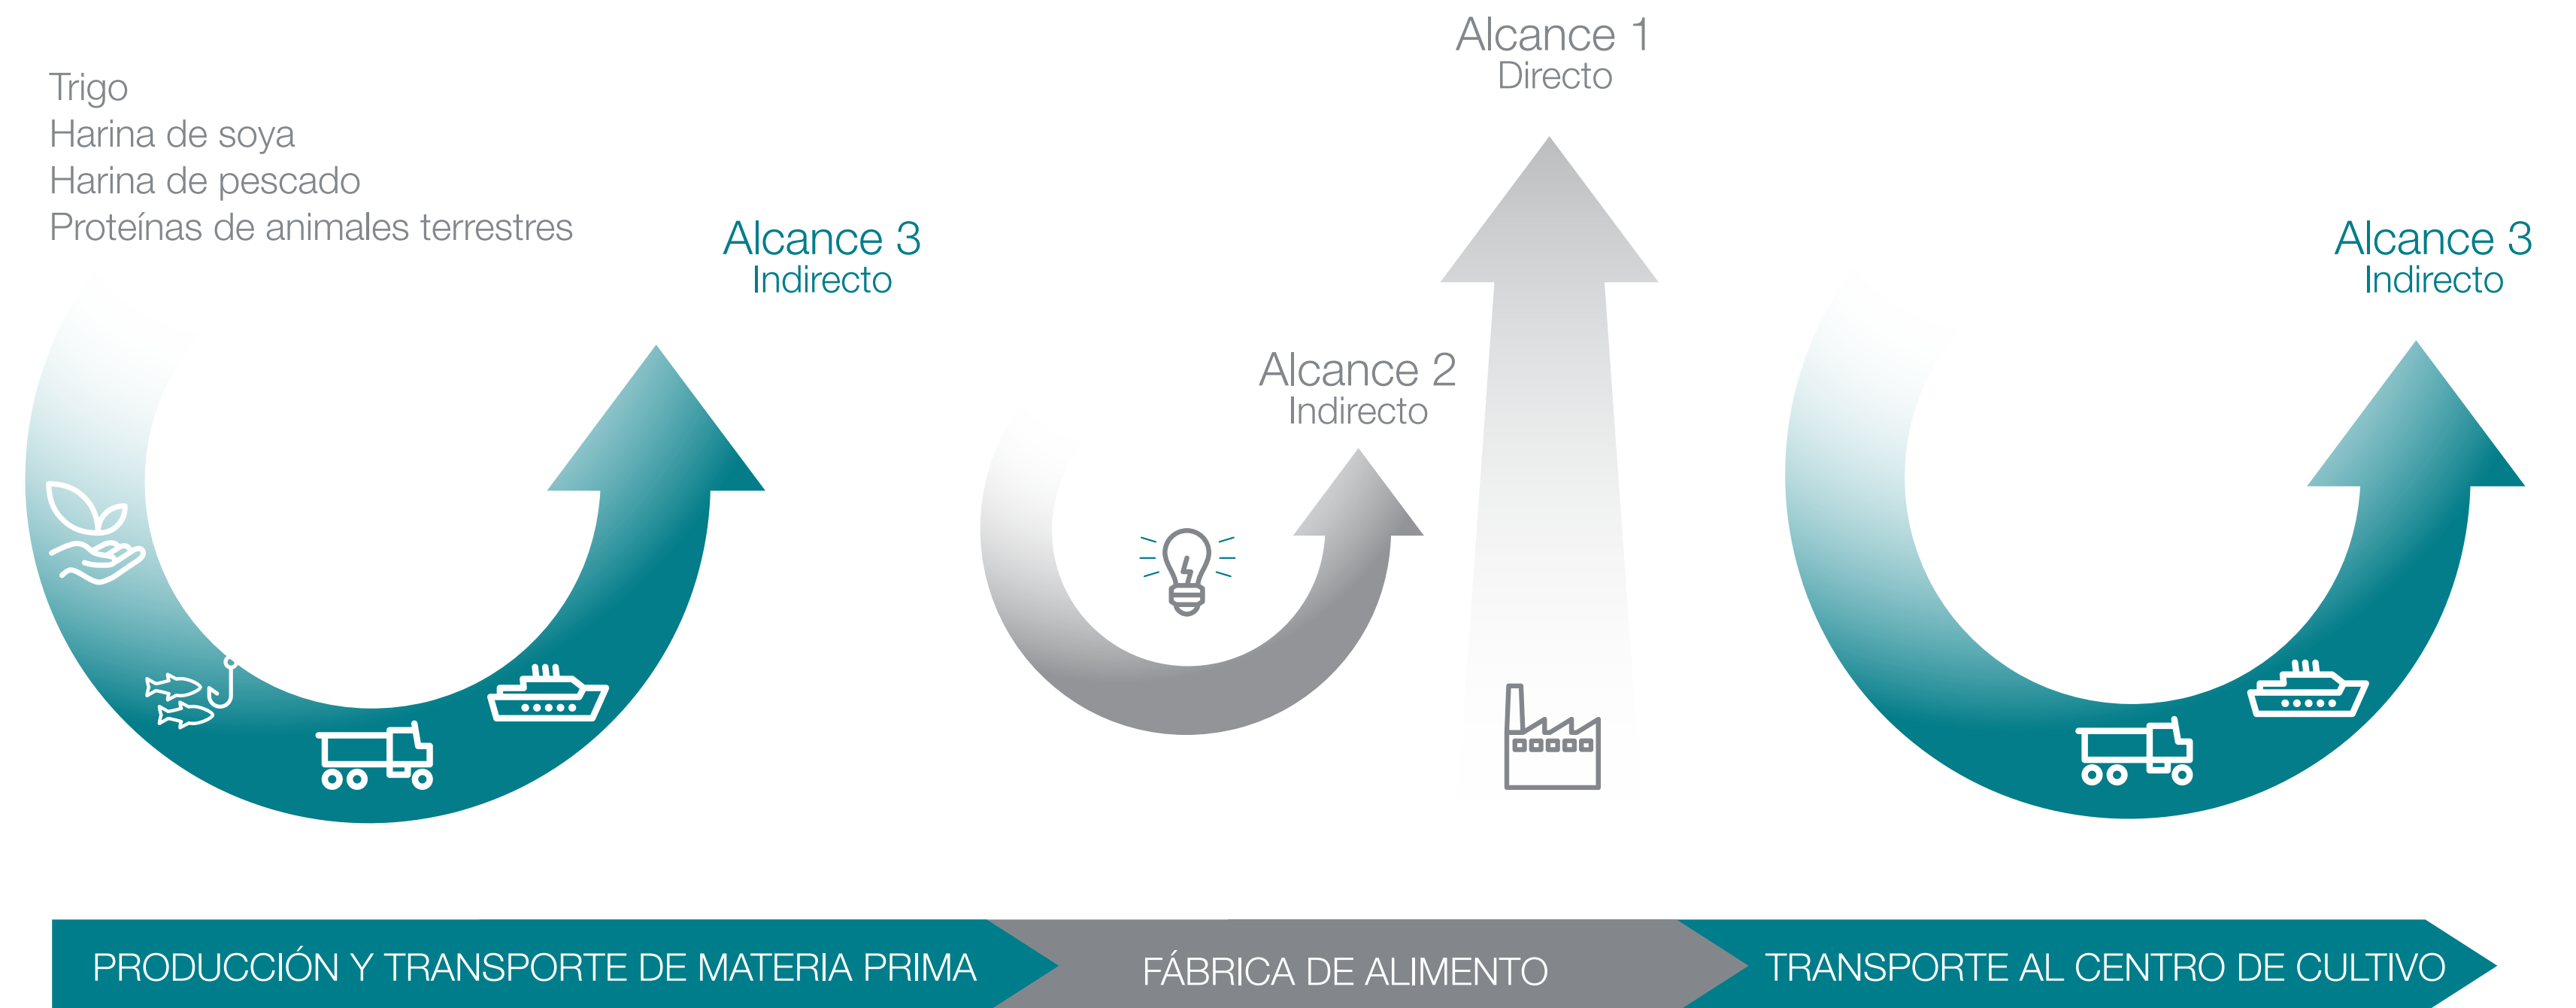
Trigo
Harina de soya
Harina de pescado
Proteínas de animales terrestres

Alcance 3
Indirecto

Alcance 2
Indirecto

Alcance 1
Directo

Alcance 3
Indirecto

PRODUCCIÓN Y TRANSPORTE DE MATERIA PRIMA

FÁBRICA DE ALIMENTO

TRANSPORTE AL CENTRO DE CULTIVO